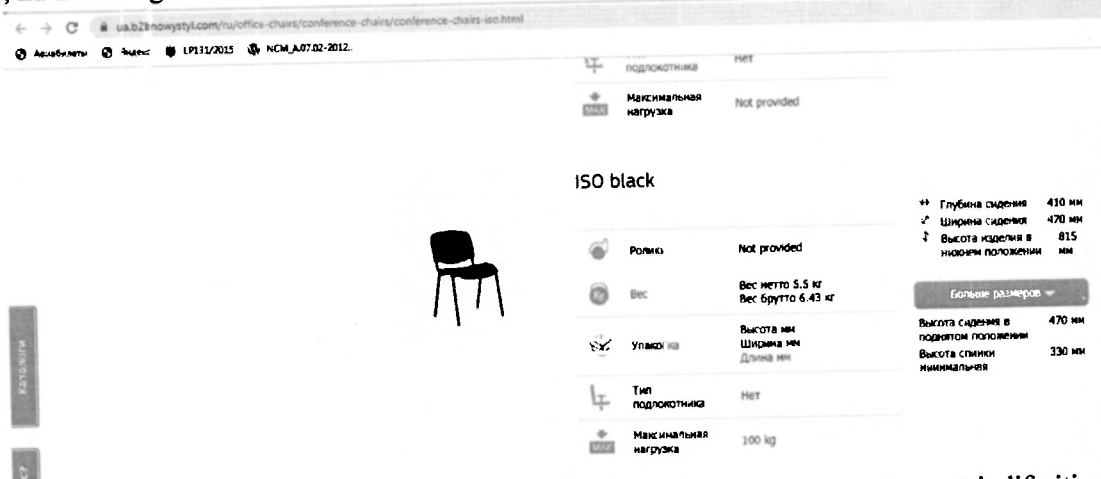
ua.b2bnowystyl.com/ru/office-chairs/conference-chairs/conference-chairs-iso.html

Авиабилеты Яндекс LP131/2015 NCM_A.07.02-2012..

подлокотника Нет

Максимальная нагрузка Not provided

ISO black

Ролики Not provided

Вес Вес нетто 5.5 кг
Вес брутто 6.43 кг

Упаковка Высота мм
Ширина мм
Длина мм

Тип подлокотника Нет

Максимальная нагрузка 100 kg

Глубина сидения 410 мм
Ширина сидения 470 мм
Высота изделия в нижнем положении 815 мм

Больше размеров

Высота сидения в поднятом положении 470 мм
Высота спинки минимальная 330 мм

Каталоги